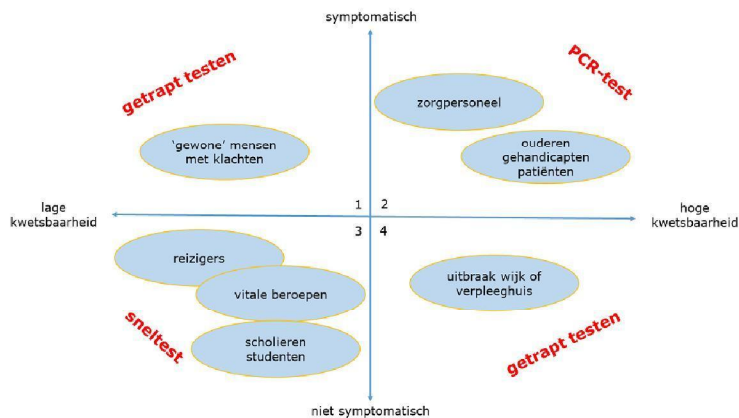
symptomatisch

getrapt testen

PCR-test

zorgpersoneel

'gewone' mensen met klachten

ouderen gehandicapten patiënten

lage kwetsbaarheid

1 2
3 4

hoge kwetsbaarheid

reizigers

vitale beroepen

uitbraak wijk of verpleeghuis

sneltest

scholieren studenten

getrapt testen

niet symptomatisch